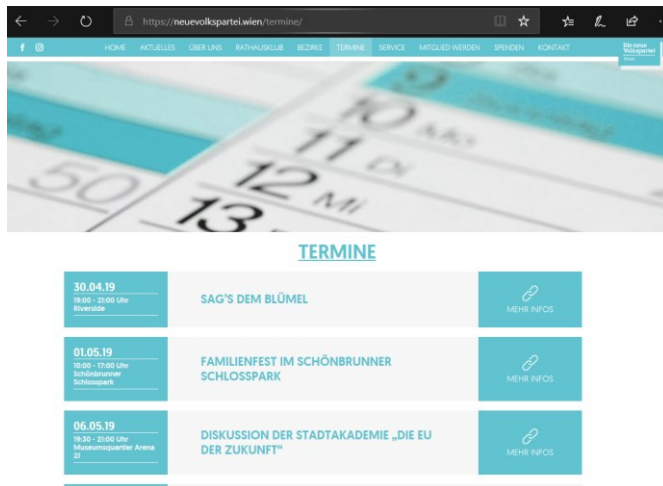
https://neuevolkspartei.wien/termine/

f HOME AKTUELLES ÜBER UNS RATHAUSKLUB BEZIRKE TERMINE SERVICE MITGLIED WERDEN SPENDEN KONTAKT

Die neue Volkspartei

10 Mo
11 Di
12 Mi
13
50

TERMINE

30.04.19
19:00 - 21:00 Uhr
Riverside

SAG'S DEM BLÜMEL

MEHR INFOS

01.05.19
10:00 - 17:00 Uhr
Schönbrunner Schlosspark

FAMILIENFEST IM SCHÖNBRUNNER SCHLOSSPARK

MEHR INFOS

06.05.19
19:30 - 21:00 Uhr
Museumsquartier Arena 21

DISKUSSION DER STADTAKADEMIE „DIE EU DER ZUKUNFT"

MEHR INFOS